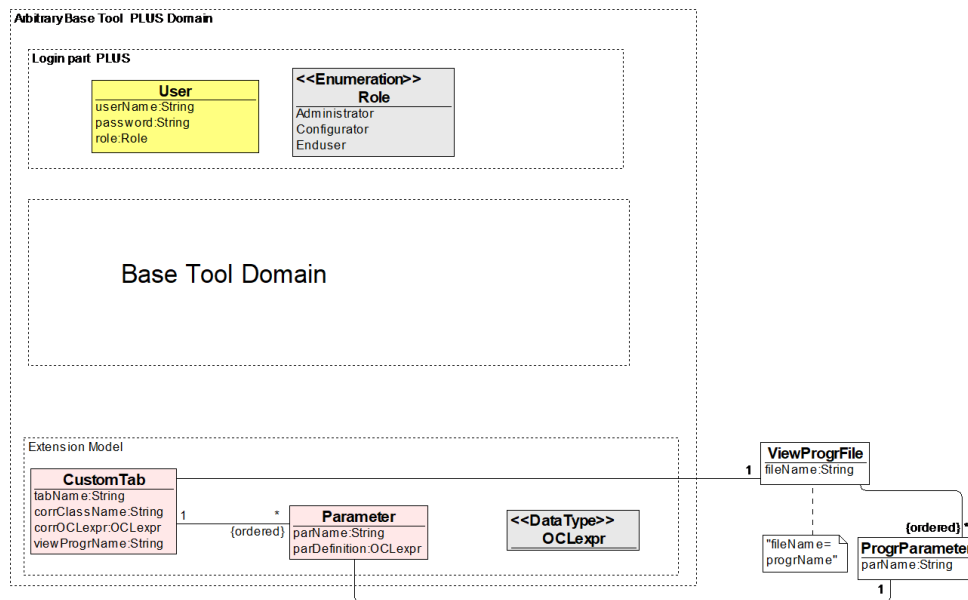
Arbitrary Base Tool PLUS Domain

Login part PLUS

User
userName:String
password:String
role:Role

<<Enumeration>>
Role
Administrator
Configurator
Enduser

Base Tool Domain

Extension Model

CustomTab
tabName:String
corrClassName:String
corrOCLexpr:OCLexpr
viewProgrName:String

1

*

{ordered}

Parameter
parName:String
parDefinition:OCLexpr

<<DataType>>
OCLexpr

1

ViewProgrFile
fileName:String

"fileName=
progrName"

{ordered}

ProgrParamete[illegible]
parName:String

1